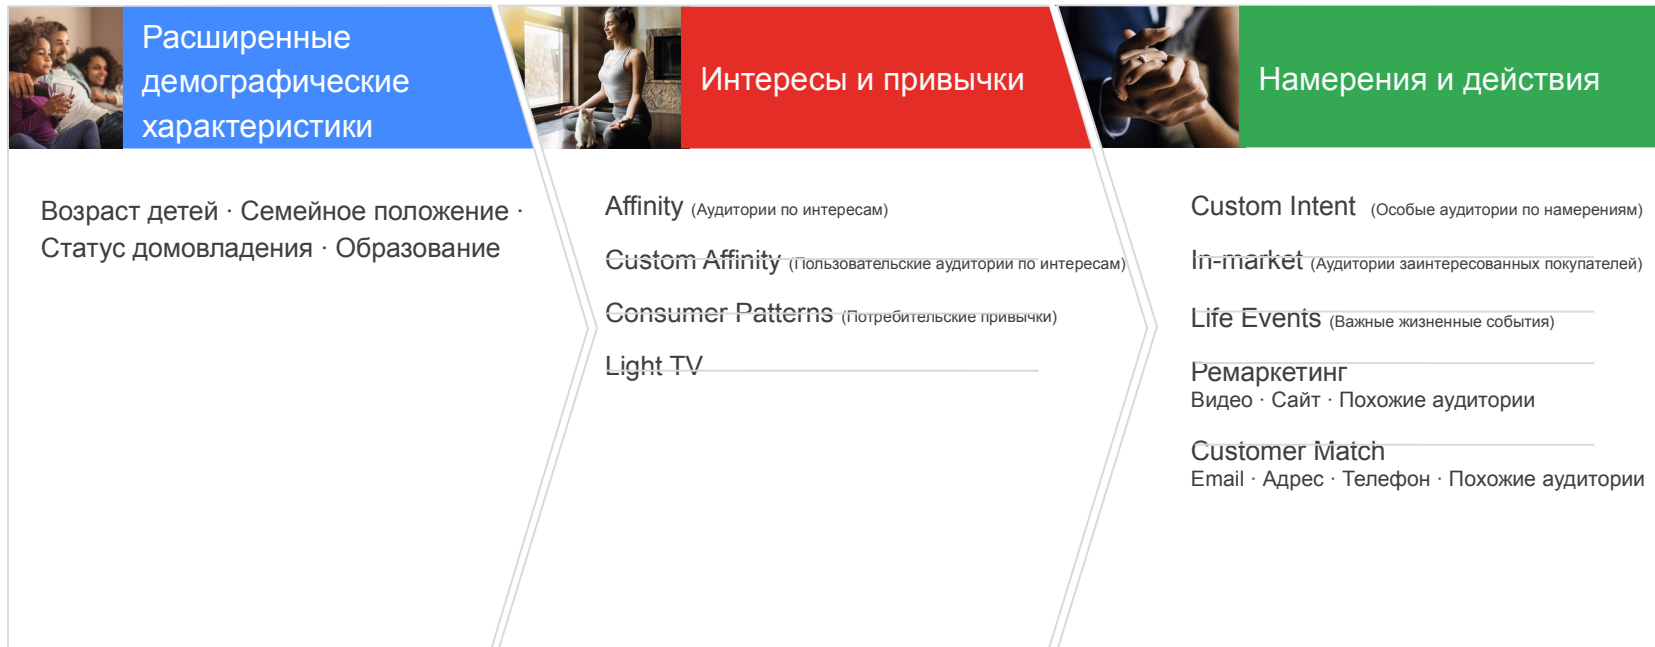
Расширенные демографические характеристики

Возраст детей · Семейное положение · Статус домовладения · Образование

Интересы и привычки

Affinity (Аудитории по интересам)

Custom Affinity (Пользовательские аудитории по интересам)

Consumer Patterns (Потребительские привычки)

Light TV

Намерения и действия

Custom Intent (Особые аудитории по намерениям)

In-market (Аудитории заинтересованных покупателей)

Life Events (Важные жизненные события)

Ремаркетинг
Видео · Сайт · Похожие аудитории

Customer Match
Email · Адрес · Телефон · Похожие аудитории